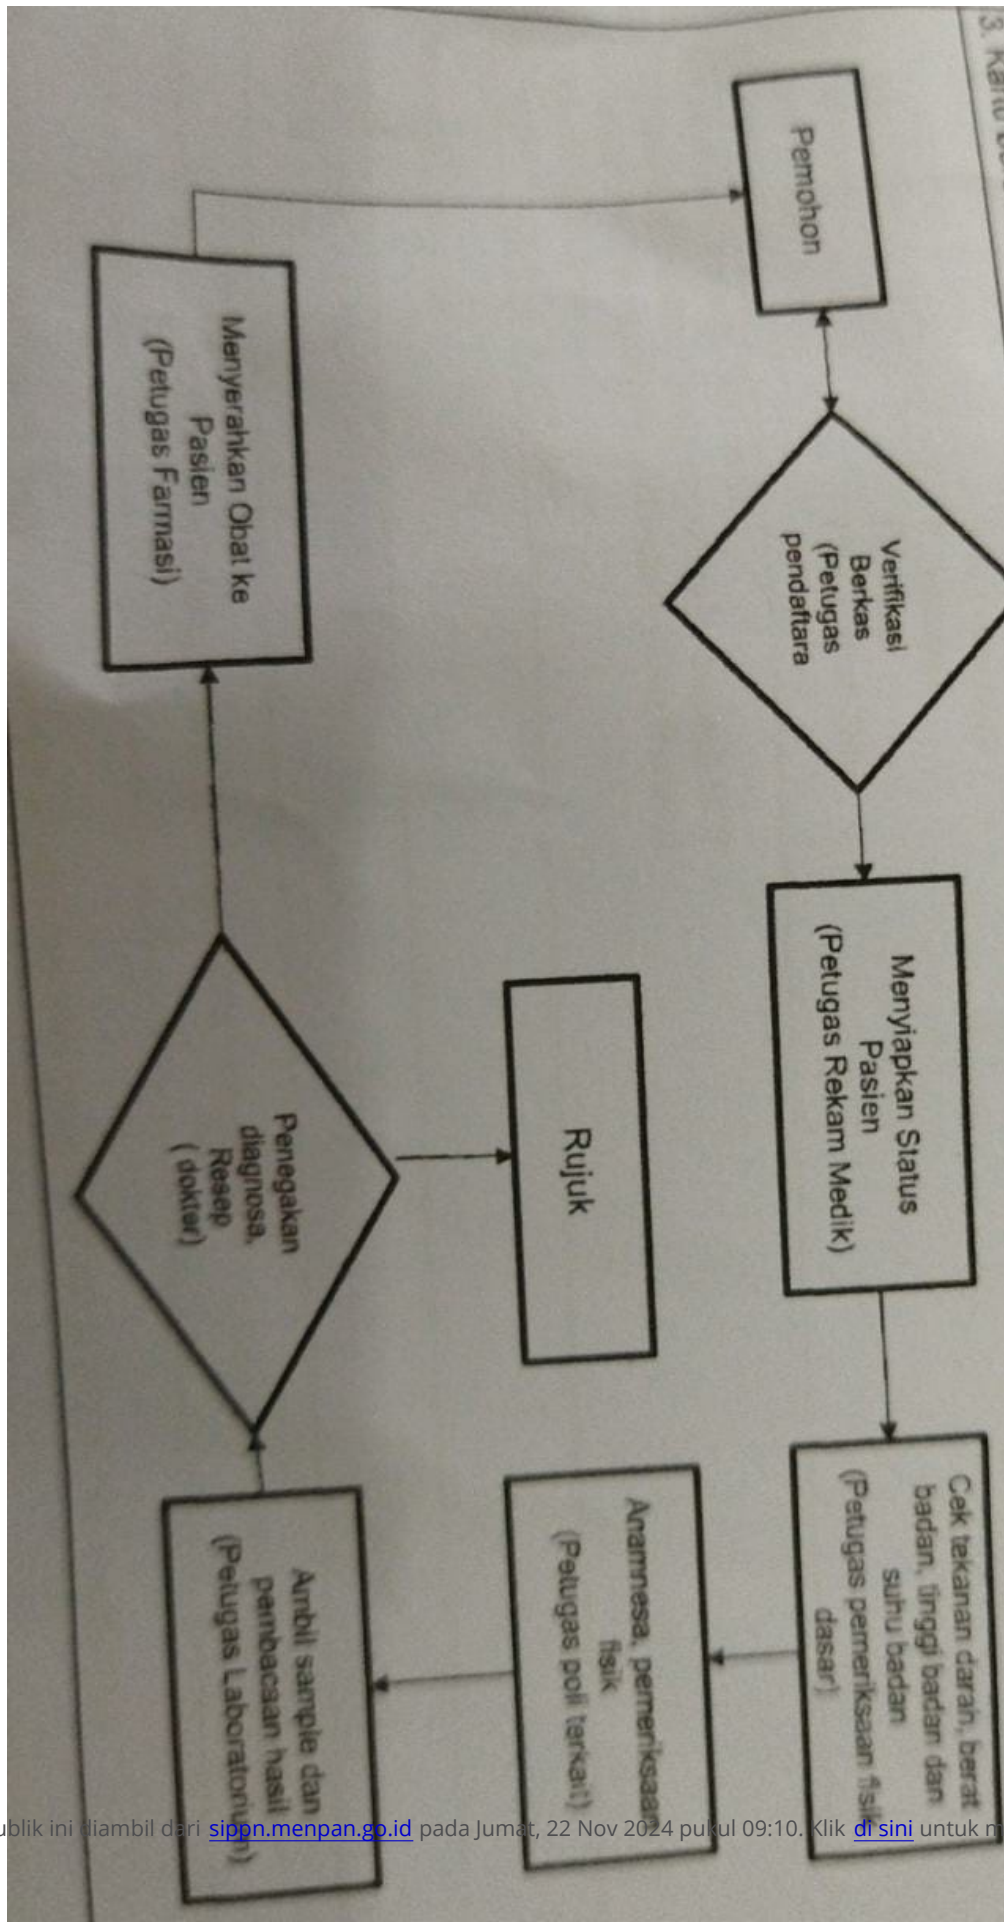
3. Kartu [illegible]

Pemohon

Verifikasi Berkas (Petugas pendaftara

Menyiapkan Status Pasien (Petugas Rekam Medik)

Cek tekanan darah, berat badan, tinggi badan dan suhu badan (Petugas pemeriksaan fisik dasar)

Anamnesa, pemeriksaan fisik (Petugas poli terkait)

Ambil sample dan pembacaan hasil (Petugas Laboratorium)

Penegakan diagnosa, Resep ( dokter)

Rujuk

Menyerahkan Obat ke Pasien (Petugas Farmasi)

ublik ini diambil dari sippn.menpan.go.id pada Jumat, 22 Nov 2024 pukul 09:10. Klik di sini untuk m